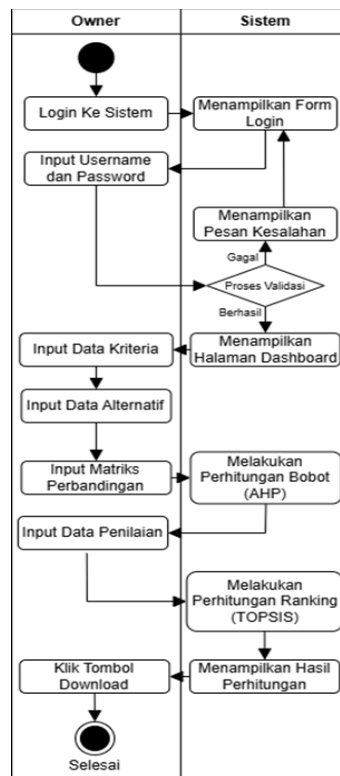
| Owner | Sistem |
|---|---|

Login Ke Sistem

Menampilkan Form Login

Input Username dan Password

Menampilkan Pesan Kesalahan

Gagal

Proses Validasi

Berhasil

Input Data Kriteria

Menampilkan Halaman Dashboard

Input Data Alternatif

Input Matriks Perbandingan

Melakukan Perhitungan Bobot (AHP)

Input Data Penilaian

Melakukan Perhitungan Ranking (TOPSIS)

Klik Tombol Download

Menampilkan Hasil Perhitungan

Selesai